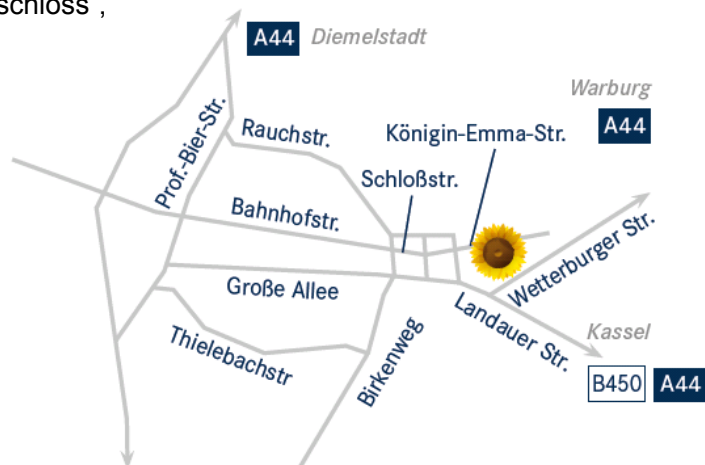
schloss",

A44 Diemelstadt

Warburg

A44

Rauchstr.

Königin-Emma-Str.

Prof.-Bier-Str.

Schloßstr.

Bahnhofstr.

Wetterburger Str.

Große Allee

Landauer Str.

Kassel

Thielebachstr

Birkenweg

B450 A44